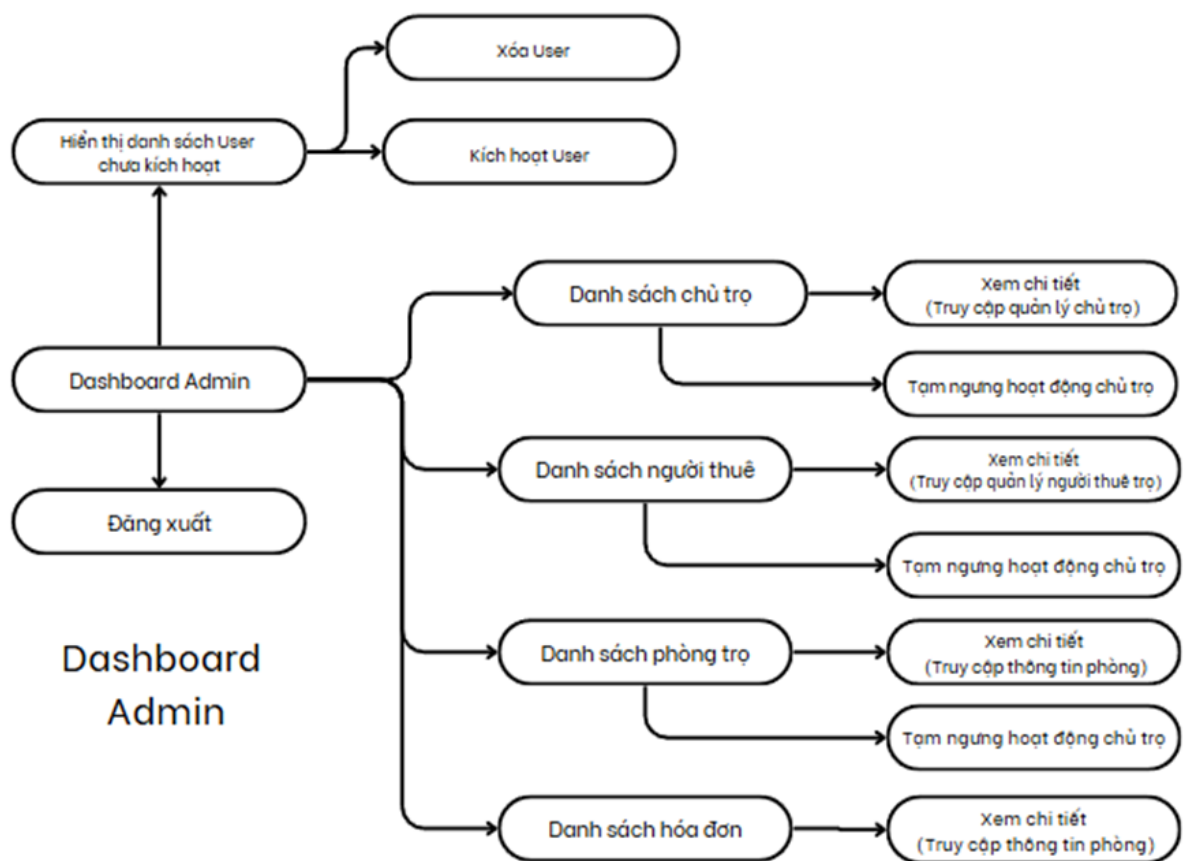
Xóa User

Hiển thị danh sách User chưa kích hoạt

Kích hoạt User

Danh sách chủ trọ

Xem chi tiết
(Truy cập quản lý chủ trọ)

Dashboard Admin

Tạm ngưng hoạt động chủ trọ

Danh sách người thuê

Xem chi tiết
(Truy cập quản lý người thuê trọ)

Đăng xuất

Tạm ngưng hoạt động chủ trọ

Dashboard Admin

Danh sách phòng trọ

Xem chi tiết
(Truy cập thông tin phòng)

Tạm ngưng hoạt động chủ trọ

Danh sách hóa đơn

Xem chi tiết
(Truy cập thông tin phòng)